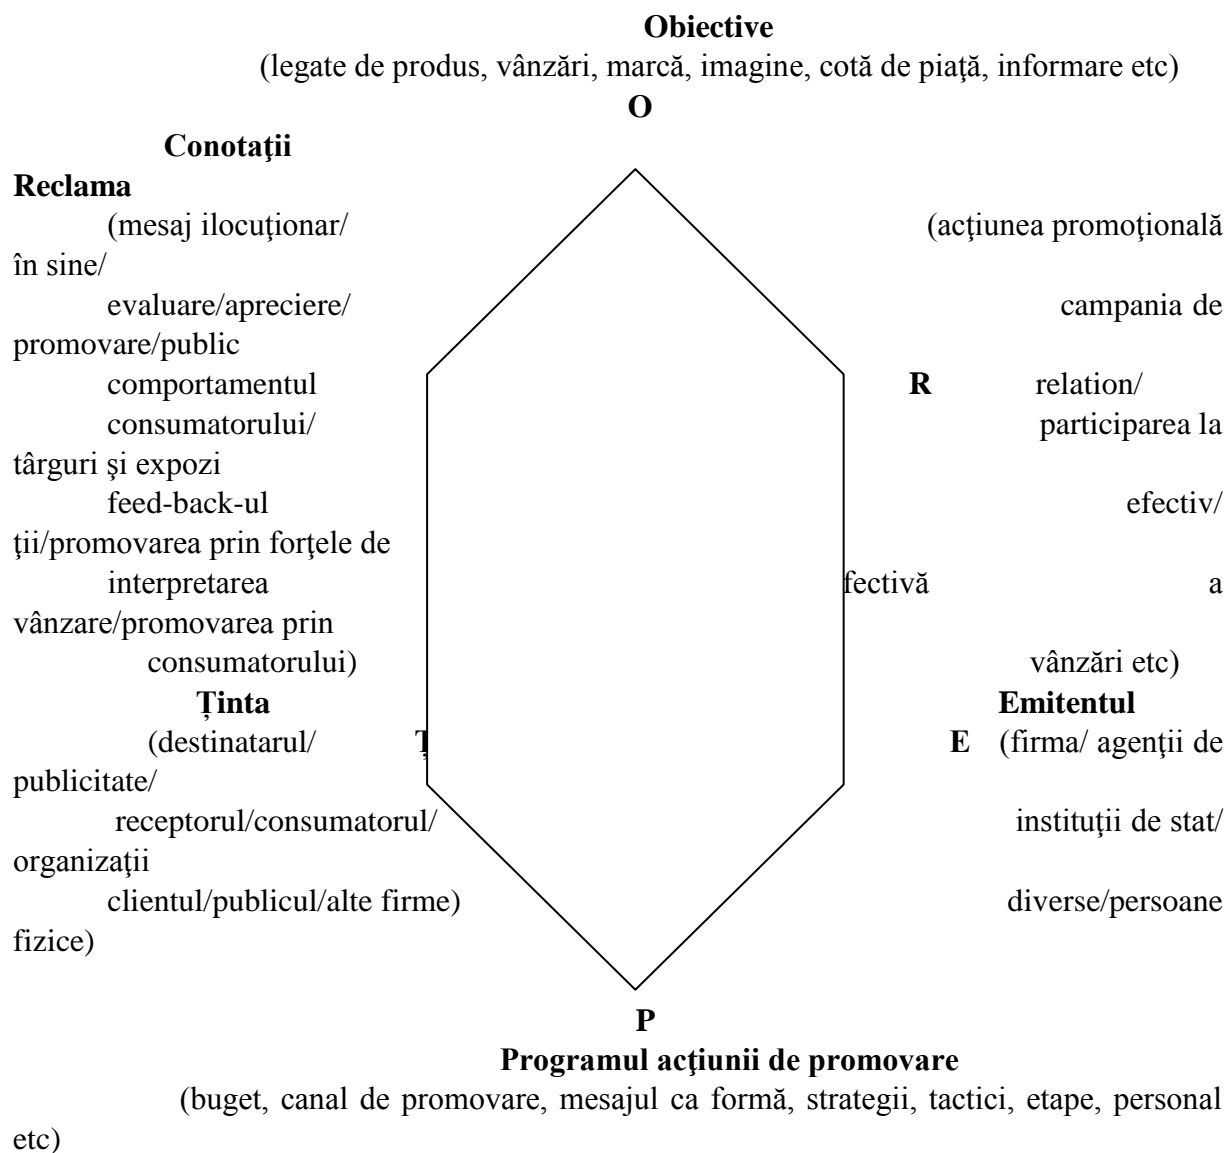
**Obiective**
(legate de produs, vânzări, marcă, imagine, cotă de piaţă, informare etc)
**O**

**Conotaţii**
**Reclama**
(mesaj ilocuţionar/ (acţiunea promoţională în sine/
evaluare/apreciere/ campania de promovare/public
comportamentul **R** relation/
consumatorului/ participarea la târguri şi expozi
feed-back-ul efectiv/ ţii/promovarea prin forţele de
interpretarea fectivă a vânzare/promovarea prin
consumatorului) vânzări etc)
**Ținta** **Emitentul**
(destinatarul/ **Ţ** **E** (firma/ agenţii de publicitate/
receptorul/consumatorul/ instituţii de stat/ organizaţii
clientul/publicul/alte firme) diverse/persoane fizice)

**P**
**Programul acţiunii de promovare**
(buget, canal de promovare, mesajul ca formă, strategii, tactici, etape, personal etc)